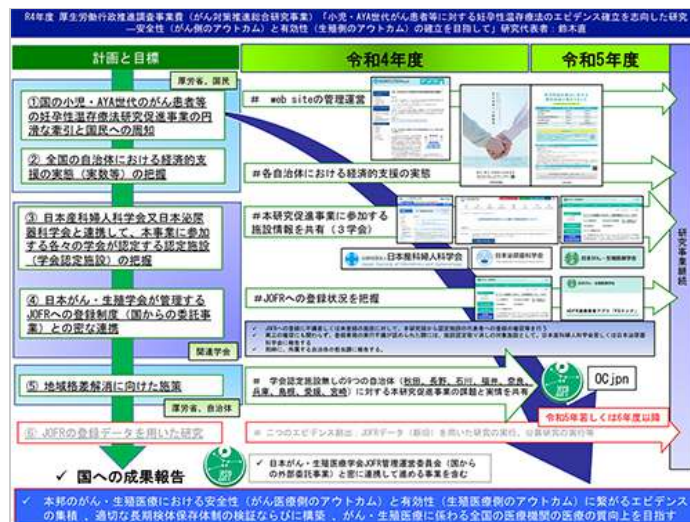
R4年度 厚生労働行政推進調査事業費（がん対策推進総合研究事業）「小児・AYA世代がん患者等に対する妊孕性温存療法のエビデンス確立を志向した研究 ―安全性（がん側のアウトカム）と有効性（生殖側のアウトカム）の確立を目指して」研究代表者：鈴木直

計画と目標

令和4年度

令和5年度

厚労省、国民

①国の小児・AYA世代のがん患者等の妊孕性温存療法研究促進事業の円滑な牽引と国民への周知

# web siteの管理運営

② 全国の自治体における経済的支援の実態（実数等）の把握

#各自治体における経済的支援の実態

③ 日本産科婦人科学会又日本泌尿器科学会と連携して、本事業に参加する各々の学会が認定する認定施設（学会認定施設）の把握

#本研究促進事業に参加する施設情報を共有（3学会）

日本産科婦人科学会

日本泌尿器科学会

④ 日本がん・生殖医療学会が管理するJOFRへの登録制度（国からの委託事業）との密な連携

#JOFRへの登録状況を把握

関連学会

⑤ 地域格差解消に向けた施策

厚労省、自治体

# 学会認定施設無しの9つの自治体（秋田、長野、石川、福井、奈良、兵庫、島根、愛媛、宮崎）に対する本研究促進事業の課題と実情を共有

OCjpn

令和5年度もしくは6年度以降

⑥ JOFRの登録データを用いた研究

二つのエビデンス創出：JOFRデータ（前向）を用いた研究の実行、自費研究の実行等

研究事業継続

✓ 国への成果報告

✓ 日本がん・生殖医療学会JOFR管理運営委員会（国からの外部委託事業）と密に連携して進める事業を含む

✓ 本邦のがん・生殖医療における安全性（がん医療側のアウトカム）と有効性（生殖医療側のアウトカム）に繋がるエビデンスの集積、適切な長期検体保存体制の検証ならびに構築、がん・生殖医療に係る全国の医療機関の医療の質向上を目指す